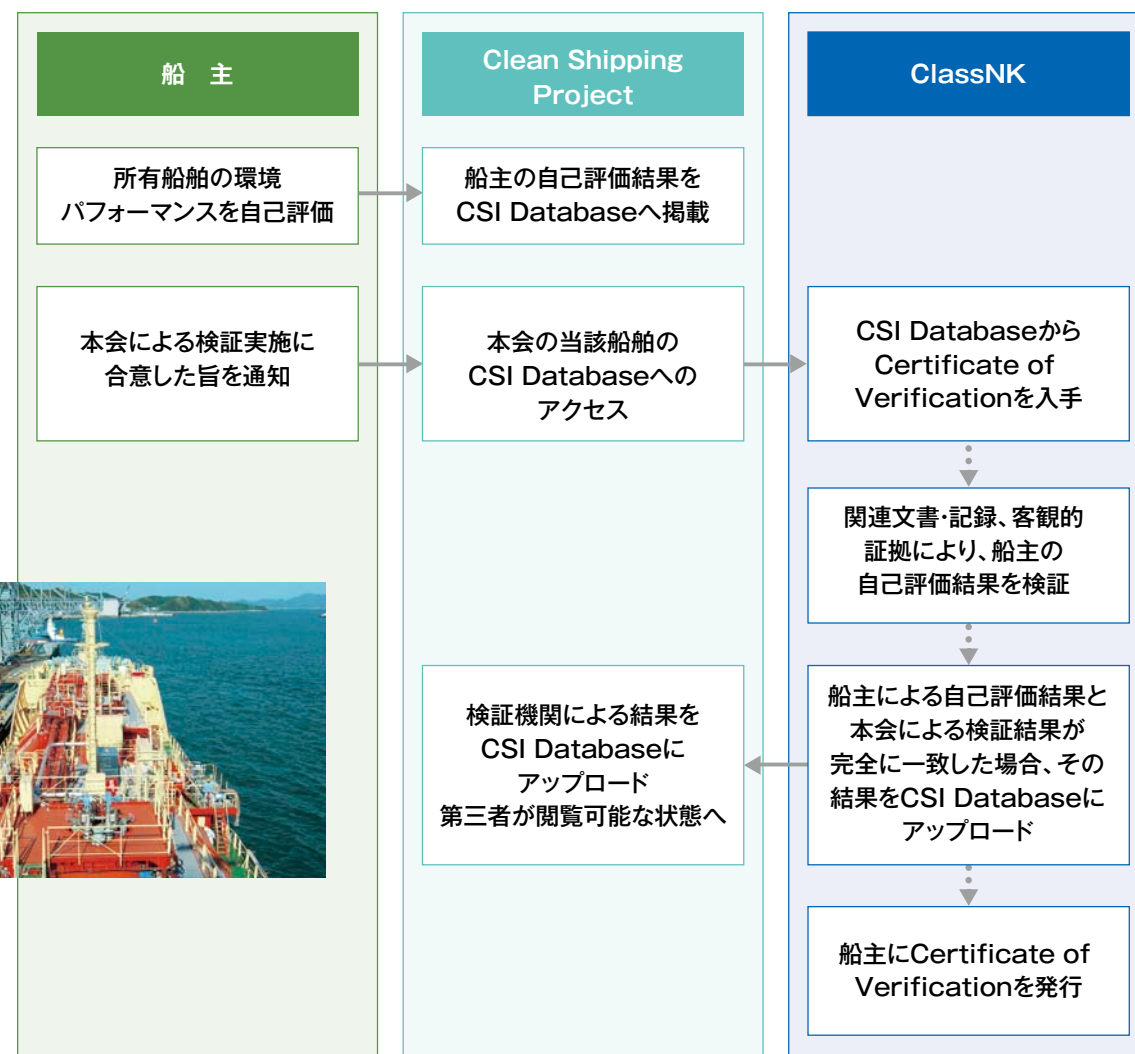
船　主

Clean Shipping Project

ClassNK

所有船舶の環境パフォーマンスを自己評価

船主の自己評価結果をCSI Databaseへ掲載

本会による検証実施に合意した旨を通知

本会の当該船舶のCSI Databaseへのアクセス

CSI DatabaseからCertificate of Verificationを入手

関連文書·記録、客観的証拠により、船主の自己評価結果を検証

検証機関による結果をCSI Databaseにアップロード
第三者が閲覧可能な状態へ

船主による自己評価結果と本会による検証結果が完全に一致した場合、その結果をCSI Databaseにアップロード

船主にCertificate of Verificationを発行